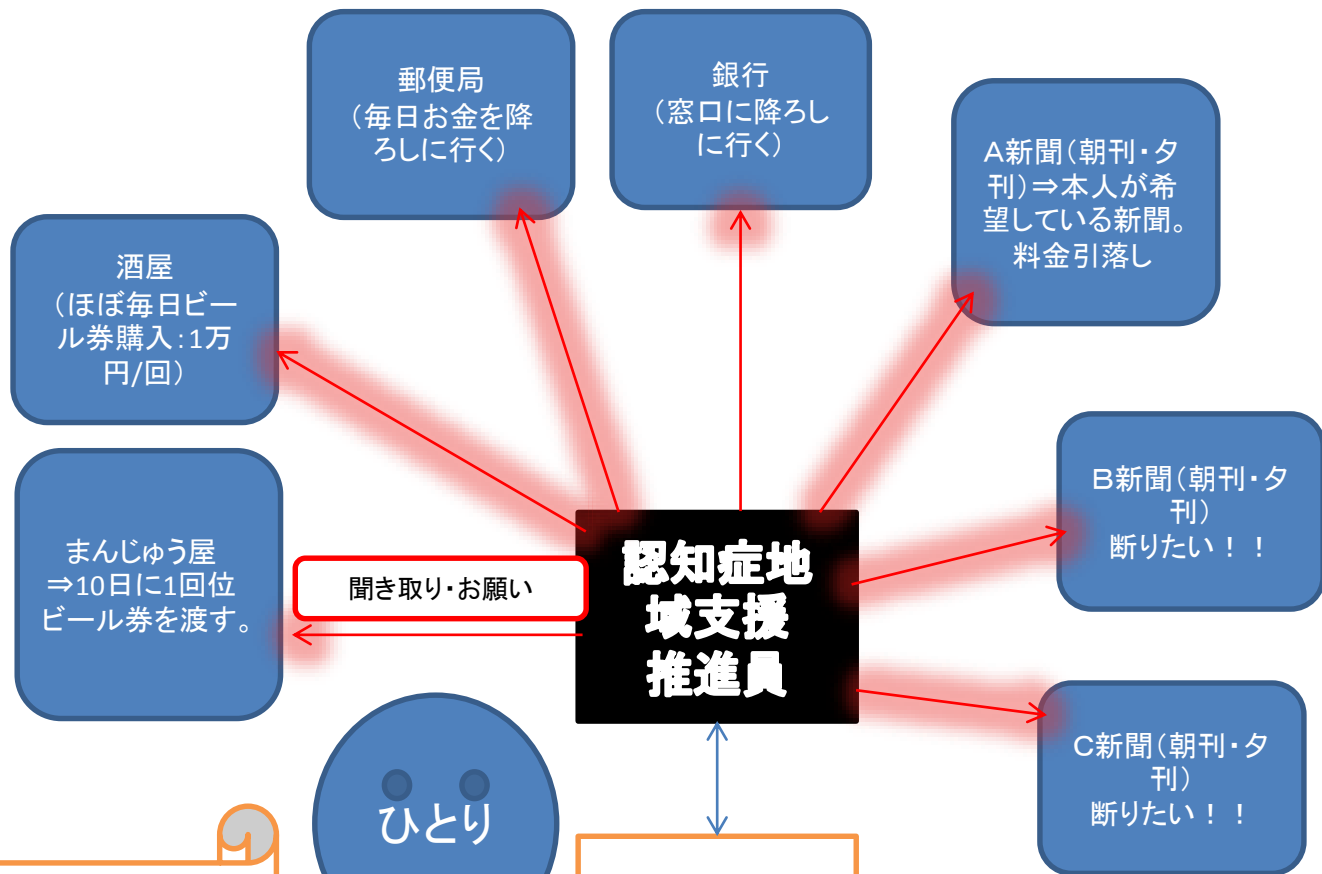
郵便局
（毎日お金を降ろしに行く）

銀行
（窓口に降ろしに行く）

A新聞（朝刊・夕刊）⇒本人が希望している新聞。料金引落し

酒屋
（ほぼ毎日ビール券購入：1万円/回）

B新聞（朝刊・夕刊）
断りたい！！

まんじゅう屋
⇒10日に1回位ビール券を渡す。

聞き取り・お願い

認知症地域支援推進員

C新聞（朝刊・夕刊）
断りたい！！

ひとり